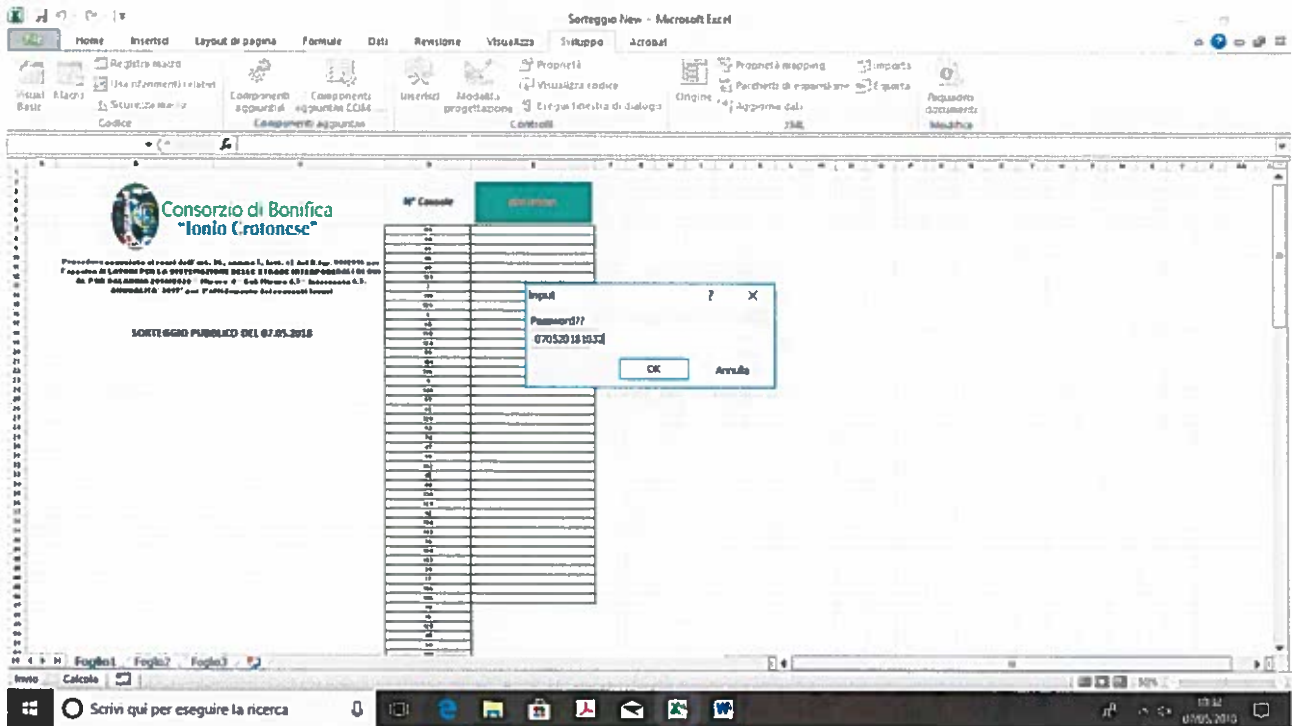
Sorteggio New - Microsoft Excel

Home Inserisci Layout di pagina Formule Dati Revisione Visualizza Sviluppo Acrobat

Visual Basic Macro Registra macro Usa riferimenti relativi Sicurezza macro Codice

Componenti aggiuntivi Componenti aggiuntivi COM Componenti aggiuntivi

Inserisci Modalità progettazione Proprietà Visualizza codice Esegui finestra di dialogo Controlli

Origine Proprietà mapping Pacchetti di espansione Aggiorna dati Importa Esporta XML

Riquadro documento Modifica

Consorzio di Bonifica "Ionio Crotonese"

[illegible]

SORTEGGIO PUBBLICO DEL 07.05.2018

N° Console

Input

Password??

070520181033

OK Annulla

Foglio1 Foglio2 Foglio3

Invio Calcola

Scrivi qui per eseguire la ricerca

18:32 07/05/2018